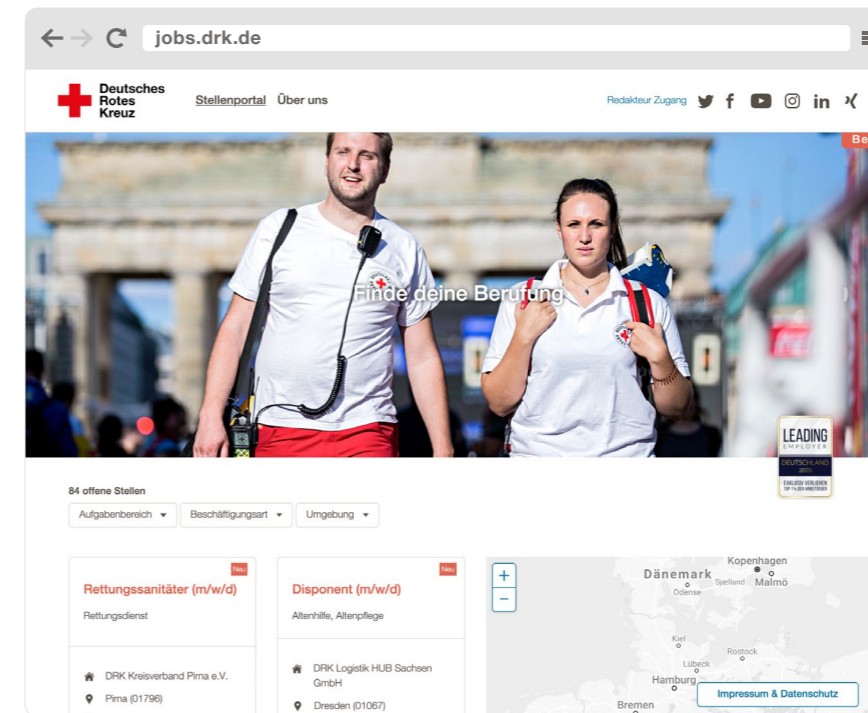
jobs.drk.de

Deutsches Rotes Kreuz

Stellenportal Über uns

Redakteur Zugang

Be

Finde deine Berufung

LEADING EMPLOYER DEUTSCHLAND 2020

84 offene Stellen

Aufgabenbereich ▾ Beschäftigungsart ▾ Umgebung ▾

Neu
Rettungssanitäter (m/w/d)
Rettungsdienst

DRK Kreisverband Pirna e.V.
Pirna (01796)

Neu
Disponent (m/w/d)
Altenhilfe, Altenpflege

DRK Logistik HUB Sachsen GmbH
Dresden (01067)

+
−
Dänemark
Kopenhagen
Sjælland
Malmö
Odense
Kiel
Rostock
Lübeck
Hamburg
Bremen

Impressum & Datenschutz